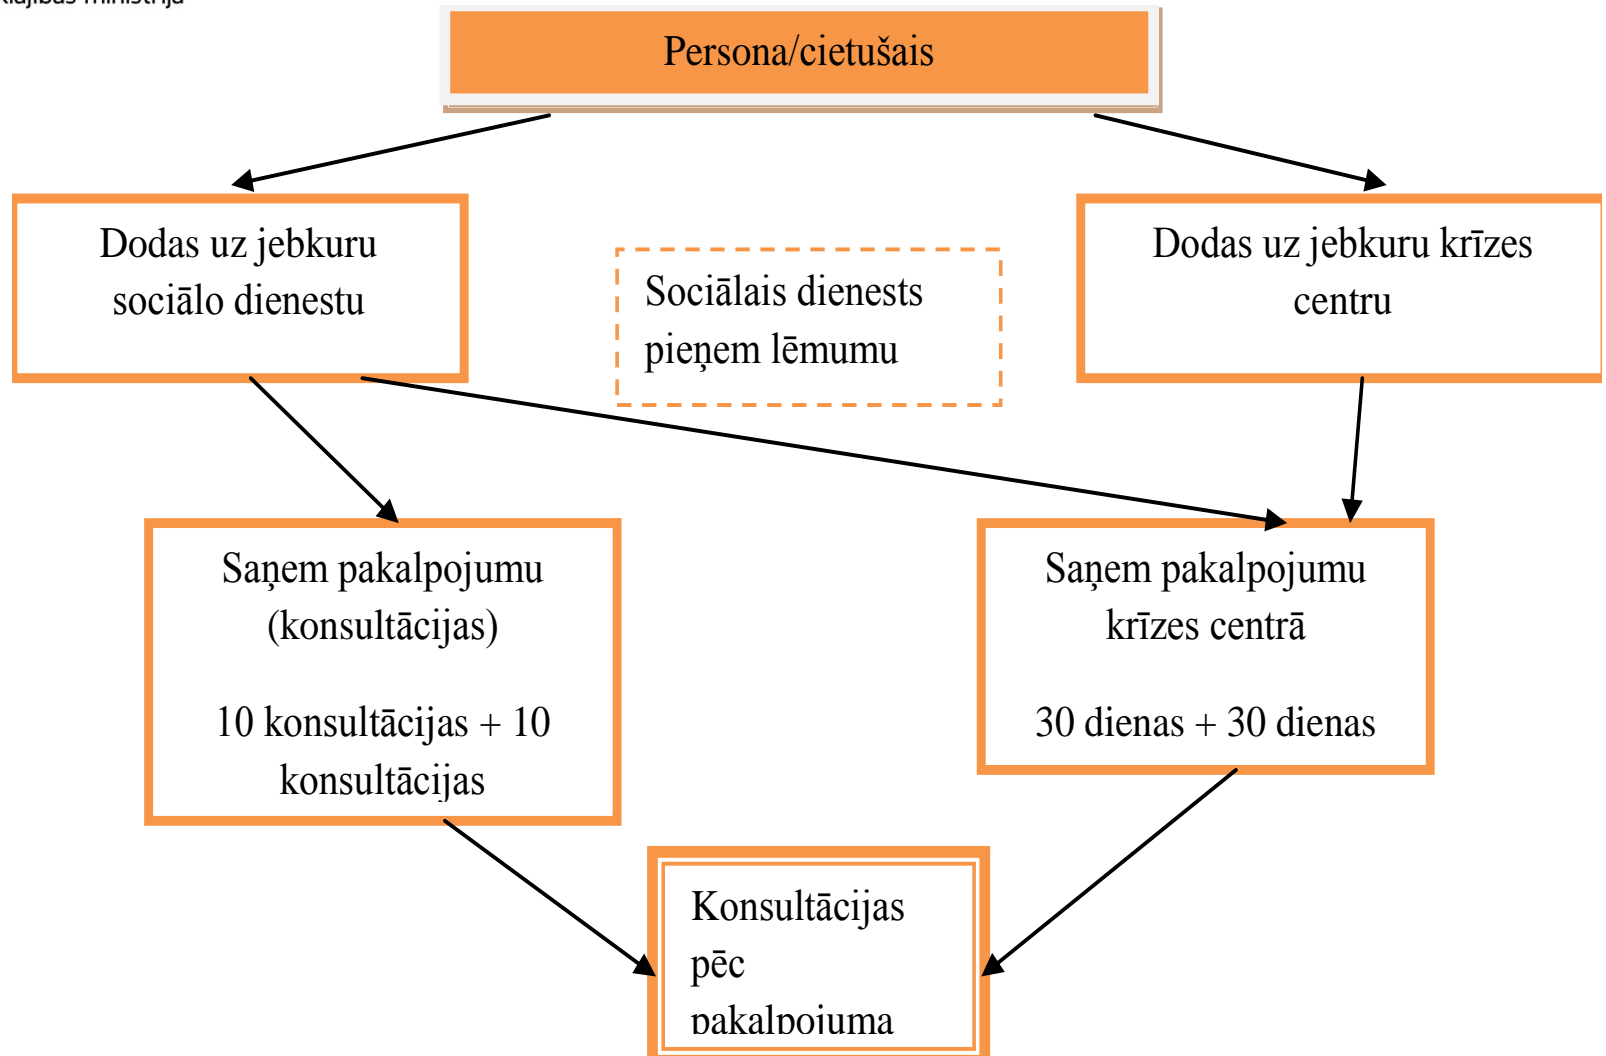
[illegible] ministrija

Persona/cietušais

Dodas uz jebkuru sociālo dienestu

Sociālais dienests pieņem lēmumu

Dodas uz jebkuru krīzes centru

Saņem pakalpojumu (konsultācijas)

10 konsultācijas + 10 konsultācijas

Saņem pakalpojumu krīzes centrā

30 dienas + 30 dienas

Konsultācijas pēc pakalpojuma